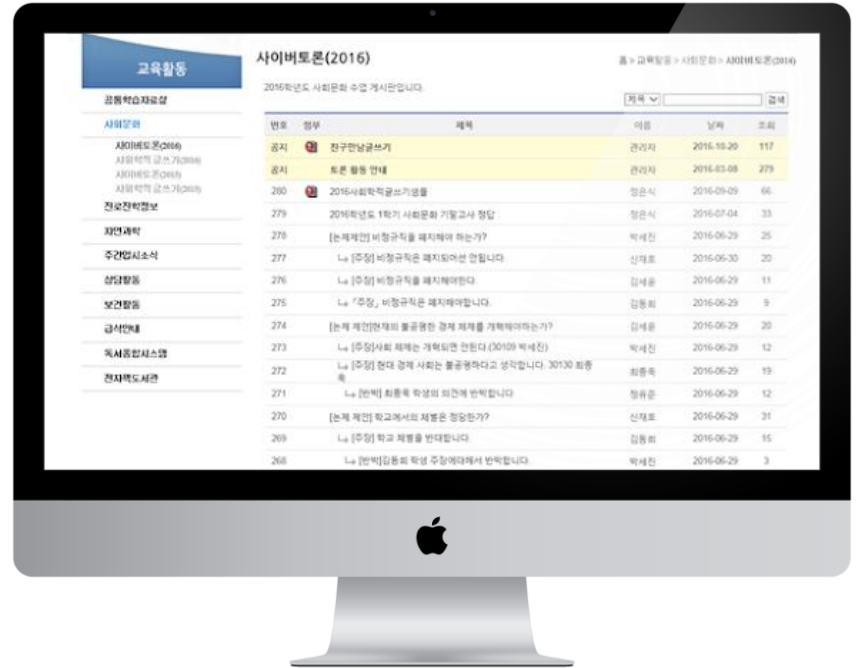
교육활동

공동학습자료실

사회문화

사이버토론(2016)
사회학적 글쓰기(2016)
사이버토론(2015)
사회학적 글쓰기(2015)

진로진학정보

자연과학

주간업시소식

상담활동

보건활동

급식안내

독서종합시스템

전자책도서관

사이버토론(2016)

홈 > 교육활동 > 사회문화 > 사이버토론(2016)

2016학년도 사회문화 수업 게시판입니다.

제목 | 검색

| 번호 | 첨부 | 제목 | 이름 | 날짜 | 조회 |
|---|---|---|---|---|---|
| 공지 | | 친구한날글쓰기 | 관리자 | 2016-10-20 | 117 |
| 공지 | | 토론 활동 안내 | 관리자 | 2016-03-08 | 279 |
| 280 | | 2016사회학적글쓰기모음 | 정은식 | 2016-09-09 | 66 |
| 279 | | 2016학년도 1학기 사회문화 기말고사 정답 | 정은식 | 2016-07-04 | 33 |
| 278 | | [논제 제안] 비정규직을 폐지해야 하는가? | 박세진 | 2016-06-29 | 25 |
| 277 | | ↳ [주장] 비정규직은 폐지되어선 안됩니다 | 신재호 | 2016-06-30 | 20 |
| 276 | | ↳ [주장] 비정규직을 폐지해야한다. | 김세윤 | 2016-06-29 | 11 |
| 275 | | ↳ 「주장」 비정규직은 폐지해야합니다. | 김동희 | 2016-06-29 | 9 |
| 274 | | [논제 제안]현재의 불공평한 경제 체제를 개혁해야하는가? | 김세윤 | 2016-06-29 | 20 |
| 273 | | ↳ [주장]사회 체제는 개혁되면 안된다 (30109 박세진) | 박세진 | 2016-06-29 | 12 |
| 272 | | ↳ [주장] 현대 경제 사회는 불공평하다고 생각합니다. 30130 최종혁 | 최종혁 | 2016-06-29 | 19 |
| 271 | | ↳ [반박] 최종혁 학생의 의견에 반박합니다 | 정유준 | 2016-06-29 | 12 |
| 270 | | [논제 제안] 학교에서의 체벌은 정당한가? | 신재호 | 2016-06-29 | 31 |
| 269 | | ↳ [주장] 학교 체벌을 반대합니다. | 김동희 | 2016-06-29 | 15 |
| 268 | | ↳ [반박]김동희 학생 주장에대해서 반박합니다. | 박세진 | 2016-06-29 | 3 |